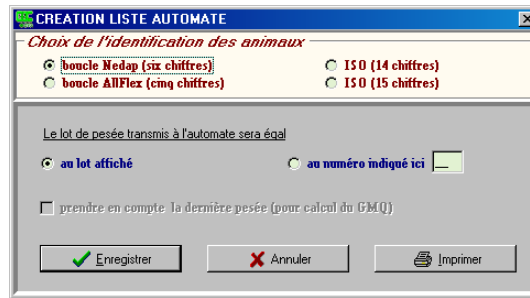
CREATION LISTE AUTOMATE

Choix de l'identification des animaux

boucle Nedap (six chiffres)
boucle AllFlex (cinq chiffres)
ISO (14 chiffres)
ISO (15 chiffres)

Le lot de pesée transmis à l'automate sera égal

au lot affiché
au numéro indiqué ici

prendre en compte la dernière pesée (pour calcul du GMQ)

Enregistrer
Annuler
Imprimer